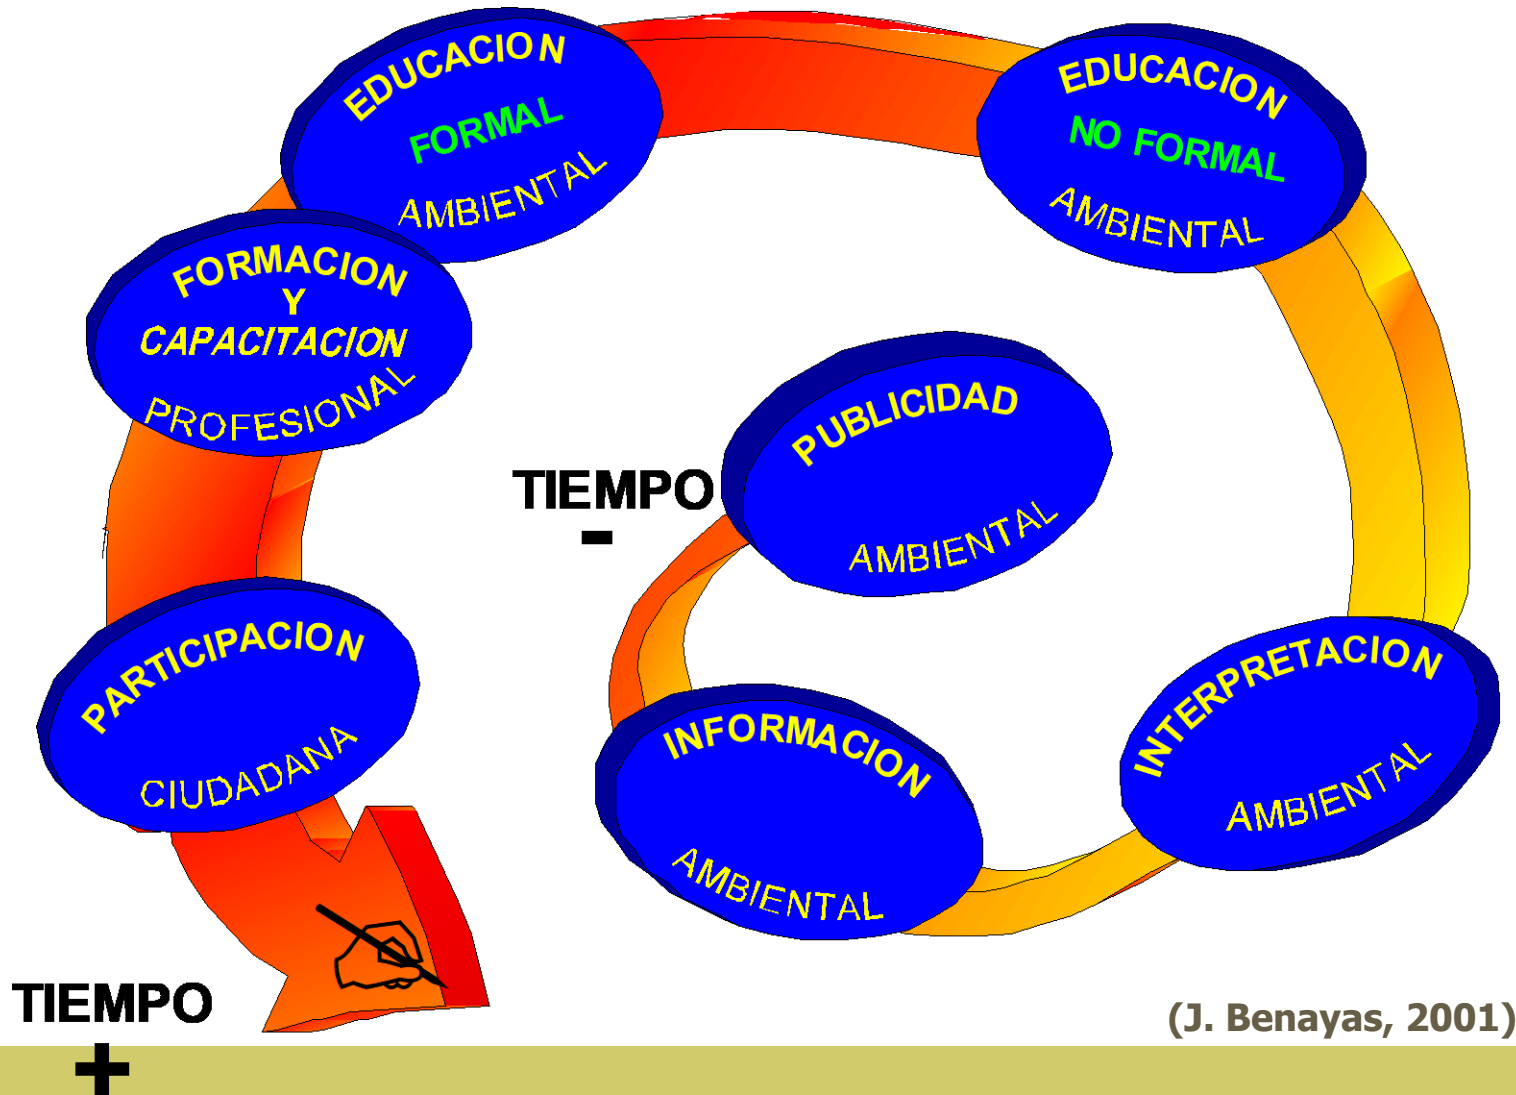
TIEMPO
−

PUBLICIDAD
AMBIENTAL

INFORMACION
AMBIENTAL

INTERPRETACION
AMBIENTAL

EDUCACION
NO FORMAL
AMBIENTAL

EDUCACION
FORMAL
AMBIENTAL

FORMACION
Y
CAPACITACION
PROFESIONAL

PARTICIPACION
CIUDADANA

TIEMPO
+

(J. Benayas, 2001)